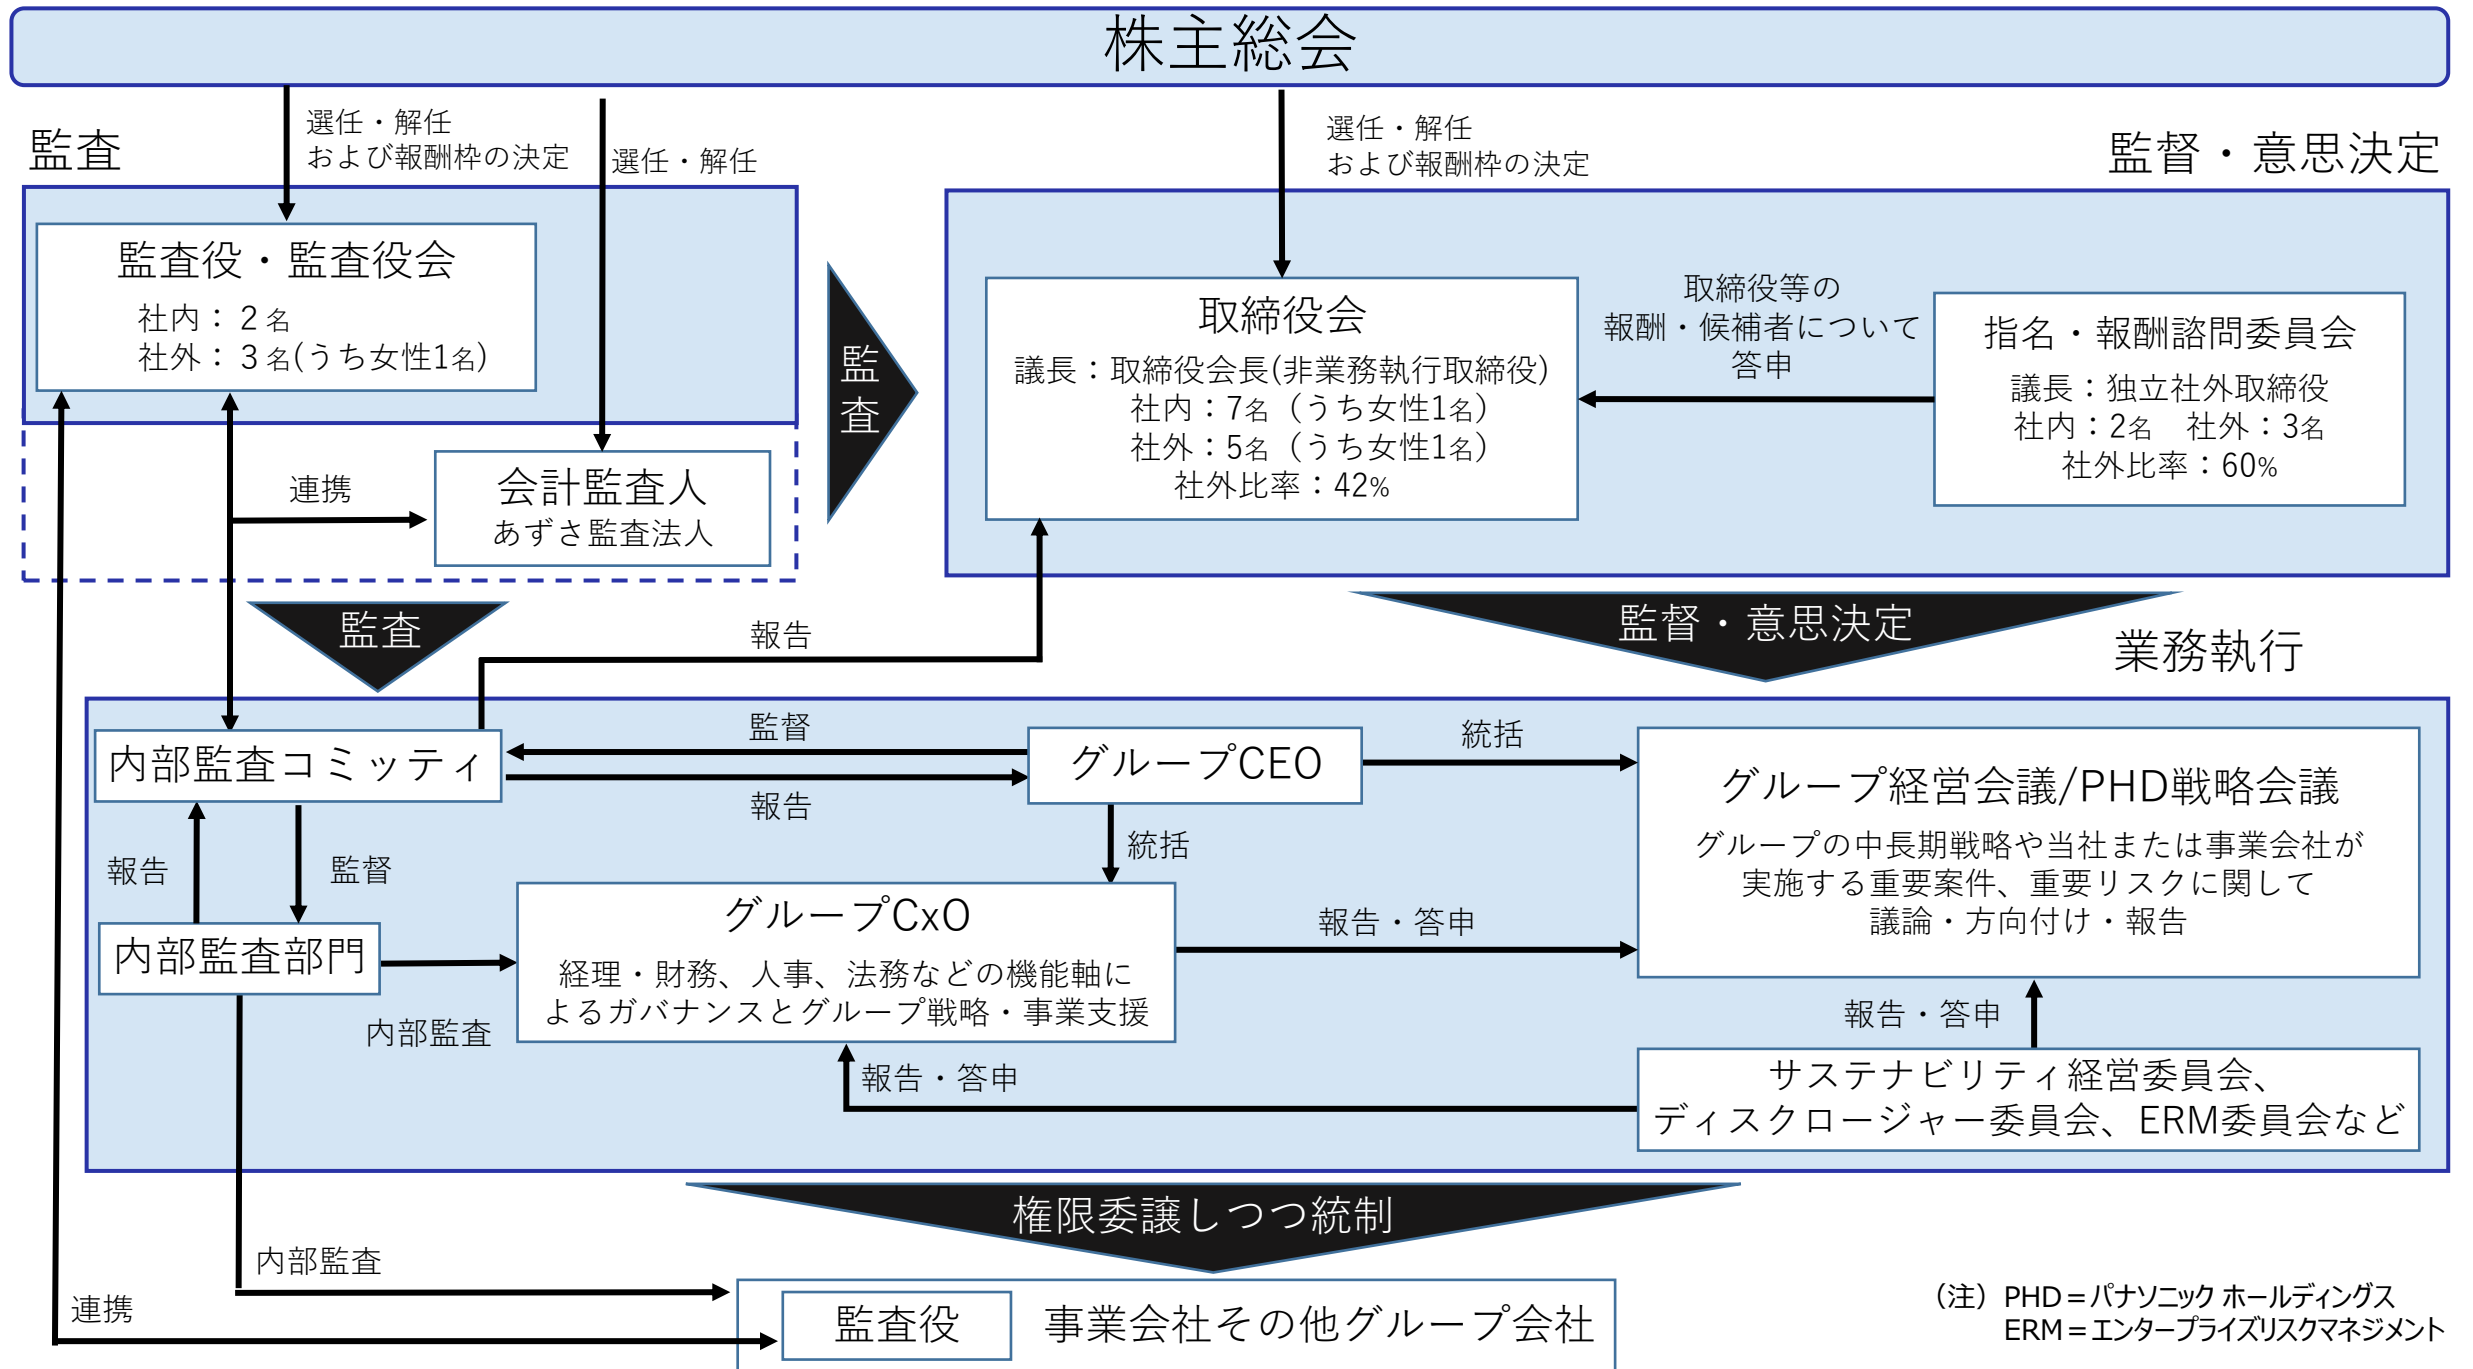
株主総会

選任・解任
および報酬枠の決定

選任・解任

選任・解任
および報酬枠の決定

監査

監督・意思決定

監査役・監査役会
社内：２名
社外：３名(うち女性1名)

会計監査人
あずさ監査法人

連携

監
査

取締役会
議長：取締役会長(非業務執行取締役)
社内：7名（うち女性1名）
社外：5名（うち女性1名）
社外比率：42%

取締役等の
報酬・候補者について
答申

指名・報酬諮問委員会
議長：独立社外取締役
社内：2名　社外：3名
社外比率：60%

監査

報告

監督・意思決定

業務執行

監督

内部監査コミッティ

グループCEO

統括

報告

グループ経営会議/PHD戦略会議
グループの中長期戦略や当社または事業会社が実施する重要案件、重要リスクに関して議論・方向付け・報告

統括

報告

監督

グループCxO
経理・財務、人事、法務などの機能軸によるガバナンスとグループ戦略・事業支援

報告・答申

内部監査部門

内部監査

報告・答申

報告・答申

サステナビリティ経営委員会、
ディスクロージャー委員会、ERM委員会など

権限委譲しつつ統制

内部監査

連携

監査役　事業会社その他グループ会社

（注）PHD＝パナソニック ホールディングス
ERM＝エンタープライズリスクマネジメント